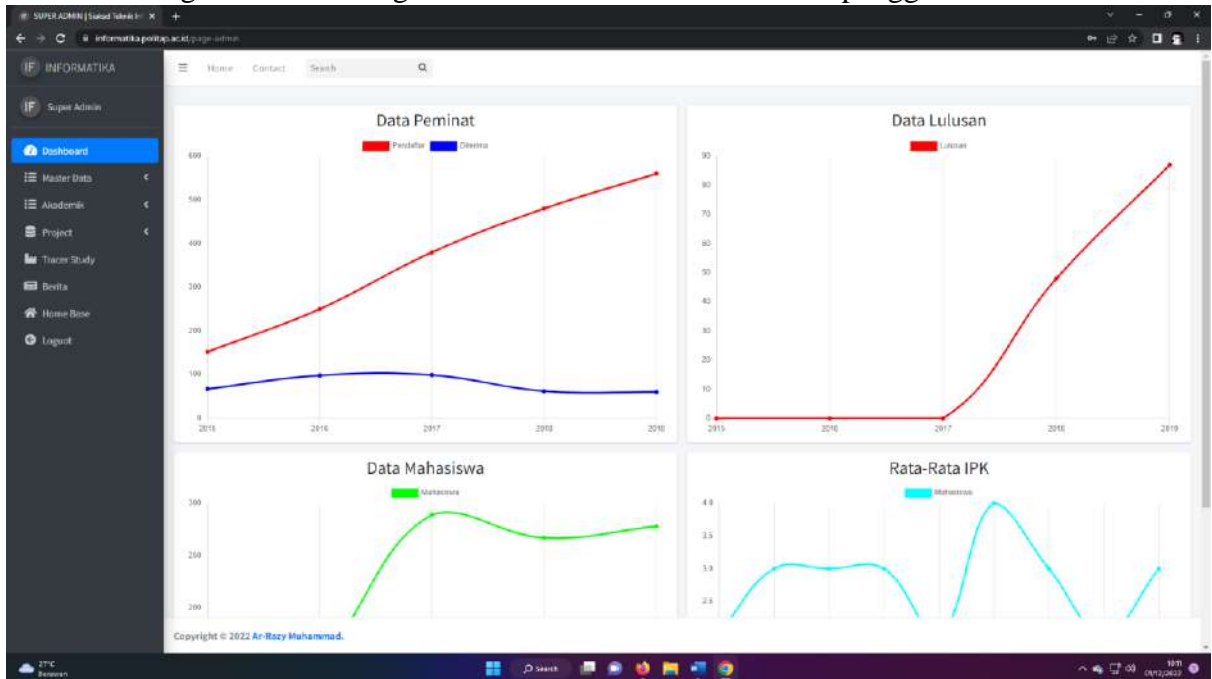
SUPER ADMIN | Sistad Teknik Inf ×

informatika.politap.ac.id/page-admin

IF INFORMATIKA

IF Super Admin

Dashboard

Master Data

Akademik

Project

Tracer Study

Berita

Home Base

Logout

Home Contact Search

Data Peminat

Pendaftar Diterima

600
500
400
300
200
100
0

2015 2016 2017 2018 2019

Data Lulusan

Lulusan

90
80
70
60
50
40
30
20
10
0

2015 2016 2017 2018 2019

Data Mahasiswa

Mahasiswa

300
250
200

Rata-Rata IPK

Mahasiswa

4.0
3.5
3.0
2.5

Copyright © 2022 Ar-Razy Muhammad.

27°C
Berawan

Search

10:11
09/12/2022